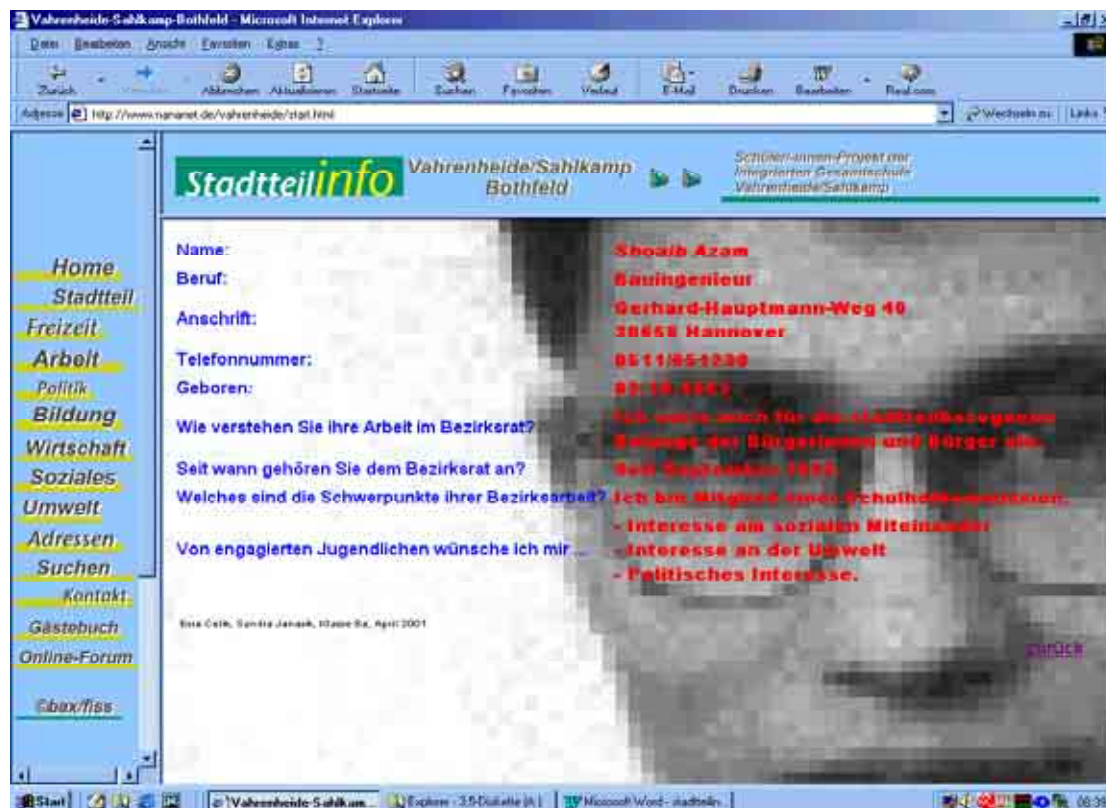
Vahrenheide-Sahlkamp-Bothfeld - Microsoft Internet Explorer

Datei Bearbeiten Ansicht Favoriten Extras ?

Zurück Abbrechen Aktualisieren Startseite Suchen Favoriten Verlauf E-Mail Drucken Bearbeiten Real.com

Adresse http://www.nananet.de/vahrenheide/start.html

Wechseln zu Links

Stadtteilinfo Vahrenheide/Sahlkamp Bothfeld

Schüler-innen-Projekt der Integrierten Gesamtschule Vahrenheide/Sahlkamp

Home
Stadtteil
Freizeit
Arbeit
Politik
Bildung
Wirtschaft
Soziales
Umwelt
Adressen
Suchen
Kontakt
Gästebuch
Online-Forum
Sbax/fiss

Name: Shoaib Azam
Beruf: Bauingenieur
Anschrift: Gerhard-Hauptmann-Weg 40 30655 Hannover
Telefonnummer: 0511/651230
Geboren: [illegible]
Wie verstehen Sie ihre Arbeit im Bezirkrat? Ich setze mich für die stadtteilbezogenen Belange der Bürgerinnen und Bürger ein.
Seit wann gehören Sie dem Bezirksrat an? Seit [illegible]
Welches sind die Schwerpunkte ihrer Bezirksarbeit? Ich bin Mitglied einer Schulhofkommission.
Von engagierten Jugendlichen wünsche ich mir ... - Interesse am sozialen Miteinander
- Interesse an der Umwelt
- Politisches Interesse.

Esra Celik, Sandra Janack, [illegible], April 2001

zurück

Start | Vahrenheide-Sahlkam... | Explorer - 3,5-Diskette (A:) | Microsoft Word - stadtteilin...